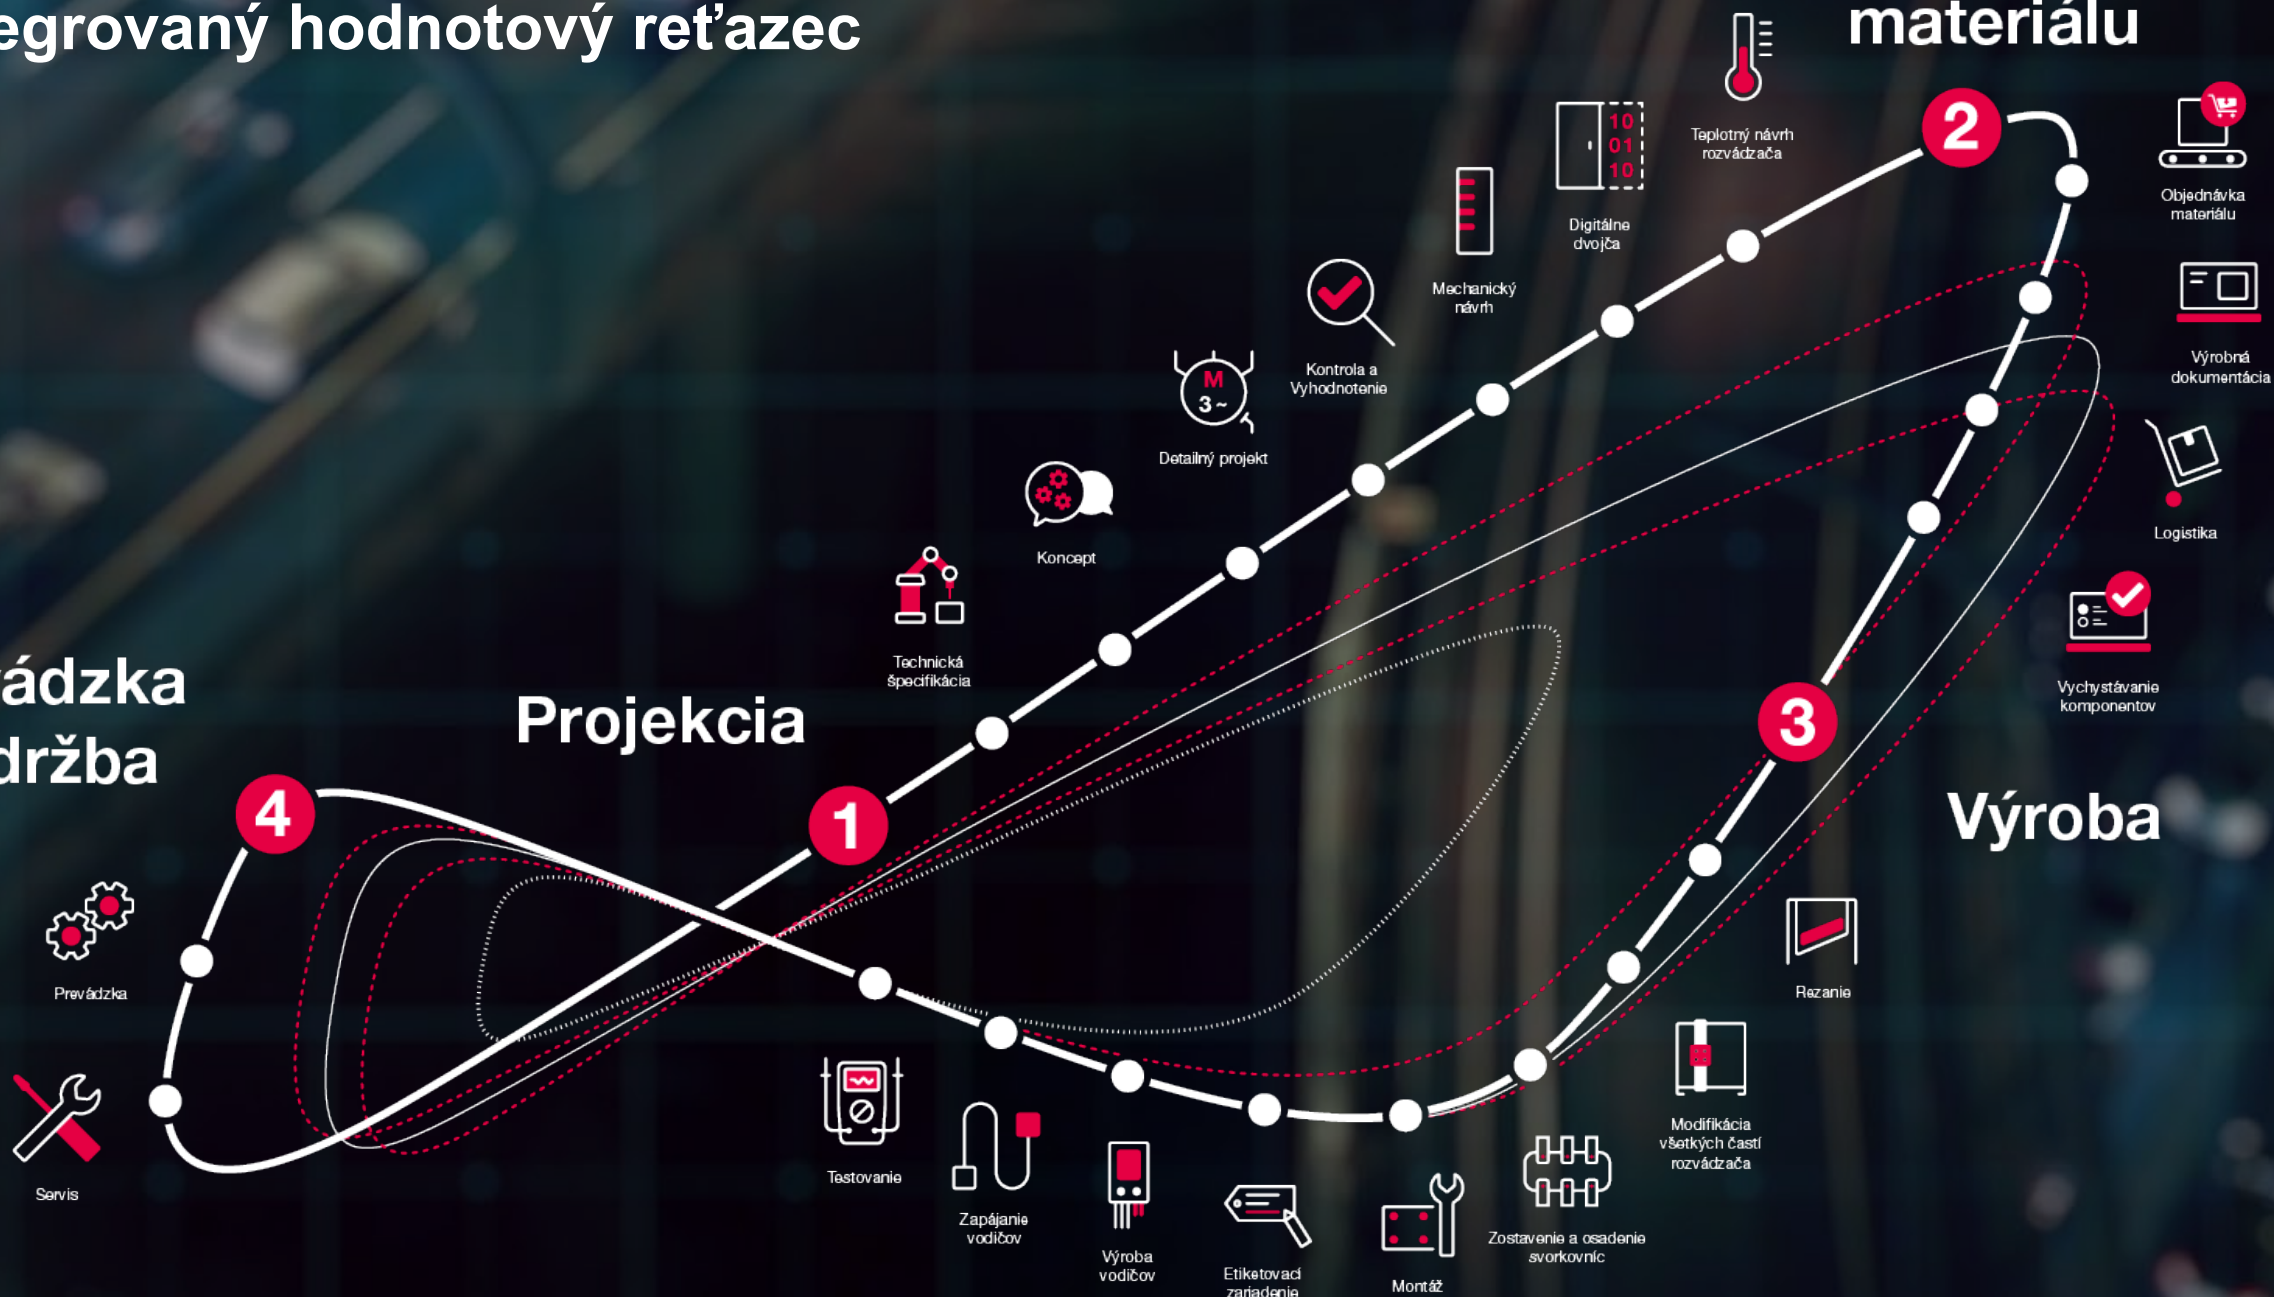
egrovaný hodnotový reťazec

materiálu

2

Teplotný návrh rozvádzača

Objednávka materiálu

Digitálne dvojča

10
01
10

Mechanický návrh

Výrobná dokumentácia

Kontrola a Vyhodnotenie

M
3 ~

Detailný projekt

Logistika

Koncept

Technická špecifikácia

Vychystávanie komponentov

ádzka
držba

Projekcia

3

Výroba

4

1

Prevádzka

Rezanie

Servis

Testovanie

Modifikácia všetkých častí rozvádzača

Zapájanie vodičov

Výroba vodičov

Etiketovací zariadenie

Montáž

Zostavenie a osadenie svorkovníc